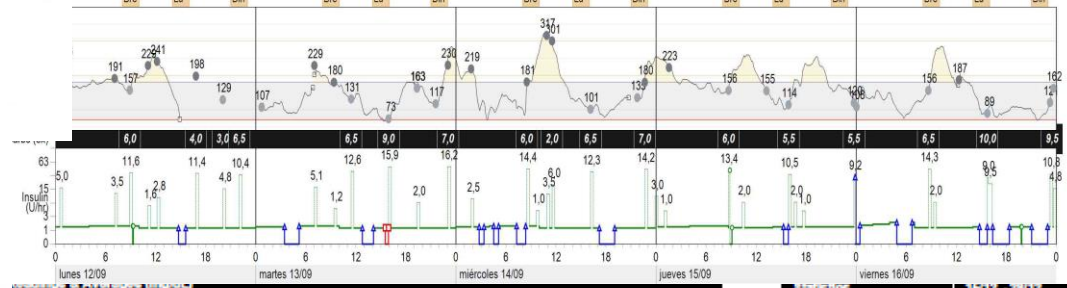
Bre Lu Din Bre Lu Din Bre Lu Din Bre Lu Din Bre Lu Din

191 157 222 241 198 129
229 180 131 107 73 163 117 230
219 317 301 181 101 139 180
223 156 155 114 120 108
156 187 89 162 12

6,0 4,0 3,0 6,5 6,5 9,0 7,0 6,0 2,0 6,5 7,0 6,0 5,5 5,5 6,5 10,0 9,5

63
15
5
3
1
0
Insulin (U/hr)

5,0 3,5 11,6 1,6 2,8 11,4 4,8 10,4
5,1 1,2 12,6 15,9 2,0 16,2
2,5 1,0 14,4 3,5 6,0 12,3 14,2
3,0 1,0 13,4 2,0 10,5 2,0 1,0
9,2 14,3 2,0 9,0 9,5 10,8 4,8

0 6 12 18 0 6 12 18 0 6 12 18 0 6 12 18 0 6 12 18 0

lunes 12/09
martes 13/09
miércoles 14/09
jueves 15/09
viernes 16/09